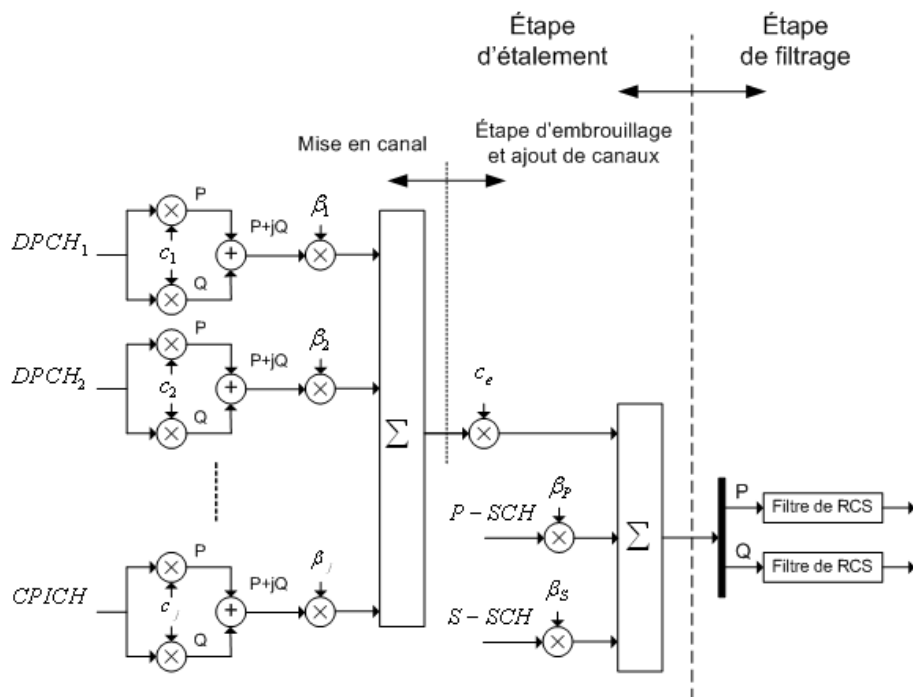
Étape d'étalement

Étape de filtrage

Mise en canal

Étape d'embrouillage et ajout de canaux

$DPCH_1$

P

$c_1$

Q

P+jQ

$\beta_1$

$DPCH_2$

P

$c_2$

Q

P+jQ

$\beta_2$

$\sum$

$c_e$

$CPICH$

P

$c_j$

Q

P+jQ

$\beta_j$

$P-SCH$

$\beta_P$

$S-SCH$

$\beta_S$

$\sum$

P

Filtre de RCS

Q

Filtre de RCS